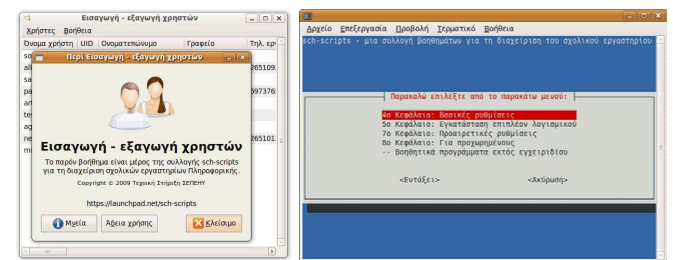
Εισαγωγή - εξαγωγή χρηστών

Χρήστες Βοήθεια

| Όνομα χρήστη | UID | Ονοματεπώνυμο | Γραφείο | Τηλ. γρ |
|---|---|---|---|---|
| sa | | | | |
| al | | | | 265109 |
| sa | | | | |
| pa | | | | 697376 |
| an | | | | |
| te | | | | |
| ag | | | | |
| ne | | | | 265101 |
| ad | | | | |

Περί Εισαγωγή - εξαγωγή χρηστών

Εισαγωγή - εξαγωγή χρηστών

Το παρόν βοήθημα είναι μέρος της συλλογής sch-scripts για τη διαχείριση σχολικών εργαστηρίων Πληροφορικής.

Copyright © 2009 Τεχνική Στήριξη ΣΕΠΕΗΥ

https://launchpad.net/sch-scripts

Μνεία | Άδεια χρήσης | Κλείσιμο

Αρχείο Επεξεργασία Προβολή Τερματικό Βοήθεια

sch-scripts - μια συλλογή βοηθημάτων για τη διαχείριση του σχολικού εργαστηρίου

Παρακαλώ επιλέξτε από το παρακάτω μενού:

4ο Κεφάλαιο: Βασικές ρυθμίσεις
5ο Κεφάλαιο: Εγκατάσταση επιπλέον λογισμικού
7ο Κεφάλαιο: Προαιρετικές ρυθμίσεις
8ο Κεφάλαιο: Για προχωρημένους
-- Βοηθητικά προγράμματα εκτός εγχειριδίου

<Εντάξει> <Ακύρωση>